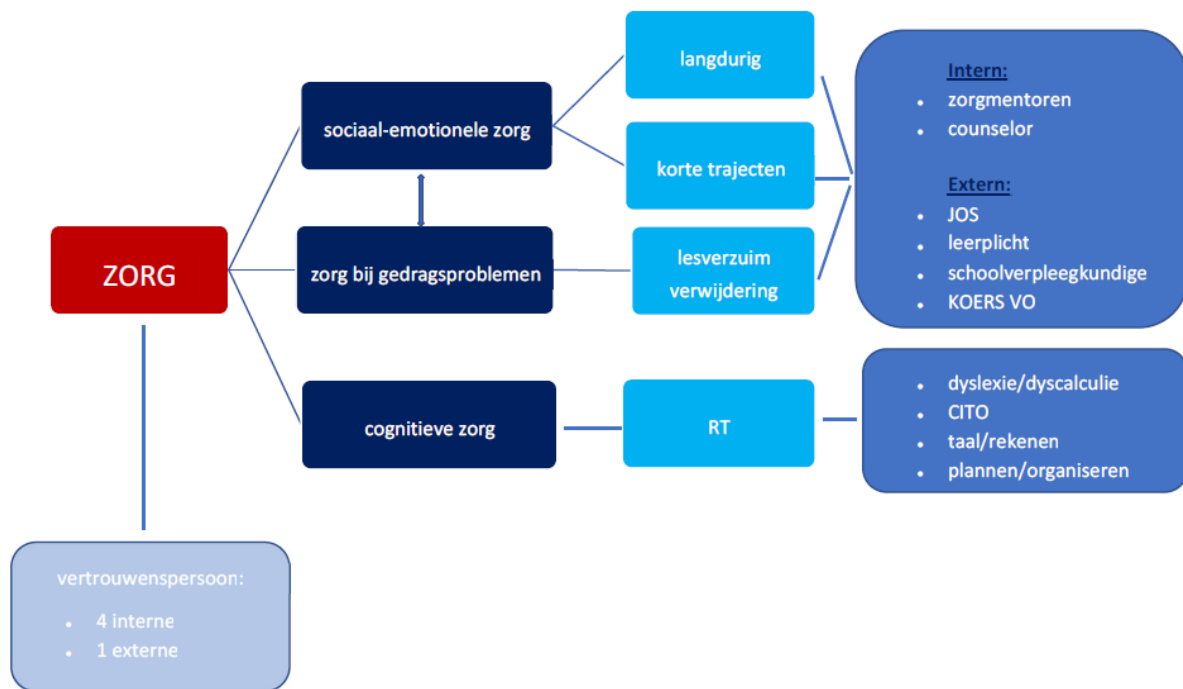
ZORG

sociaal-emotionele zorg

zorg bij gedragsproblemen

cognitieve zorg

langdurig

korte trajecten

lesverzuim verwijdering

RT

Intern:
- zorgmentoren
- counselor

Extern:
- JOS
- leerplicht
- schoolverpleegkundige
- KOERS VO

- dyslexie/dyscalculie
- CITO
- taal/rekenen
- plannen/organiseren

vertrouwenspersoon:
- 4 interne
- 1 externe